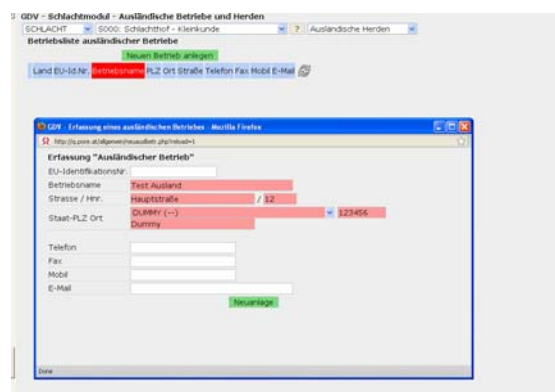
GDV - Schlachtmodul - Ausländische Betriebe und Herden

SCHLACHT | S000: Schlachthof - Kleinkunde | ? | Ausländische Herden

Betriebsliste ausländischer Betriebe

Neuen Betrieb anlegen

Land EU-Id.Nr. Betriebsname PLZ Ort Straße Telefon Fax Mobil E-Mail

GDV - Erfassung eines ausländischen Betriebes - Mozilla Firefox

http://q.pore.at/allgemein/neuauslbetr.php?reload=1

Erfassung "Ausländischer Betrieb"

EU-IdentifikationsNr.

Betriebsname | Test Ausland

Strasse / Hnr. | Hauptstraße / 12

Staat-PLZ Ort | DUMMY (--) | 123456
Dummy

Telefon

Fax

Mobil

E-Mail

Neuanlage

Done